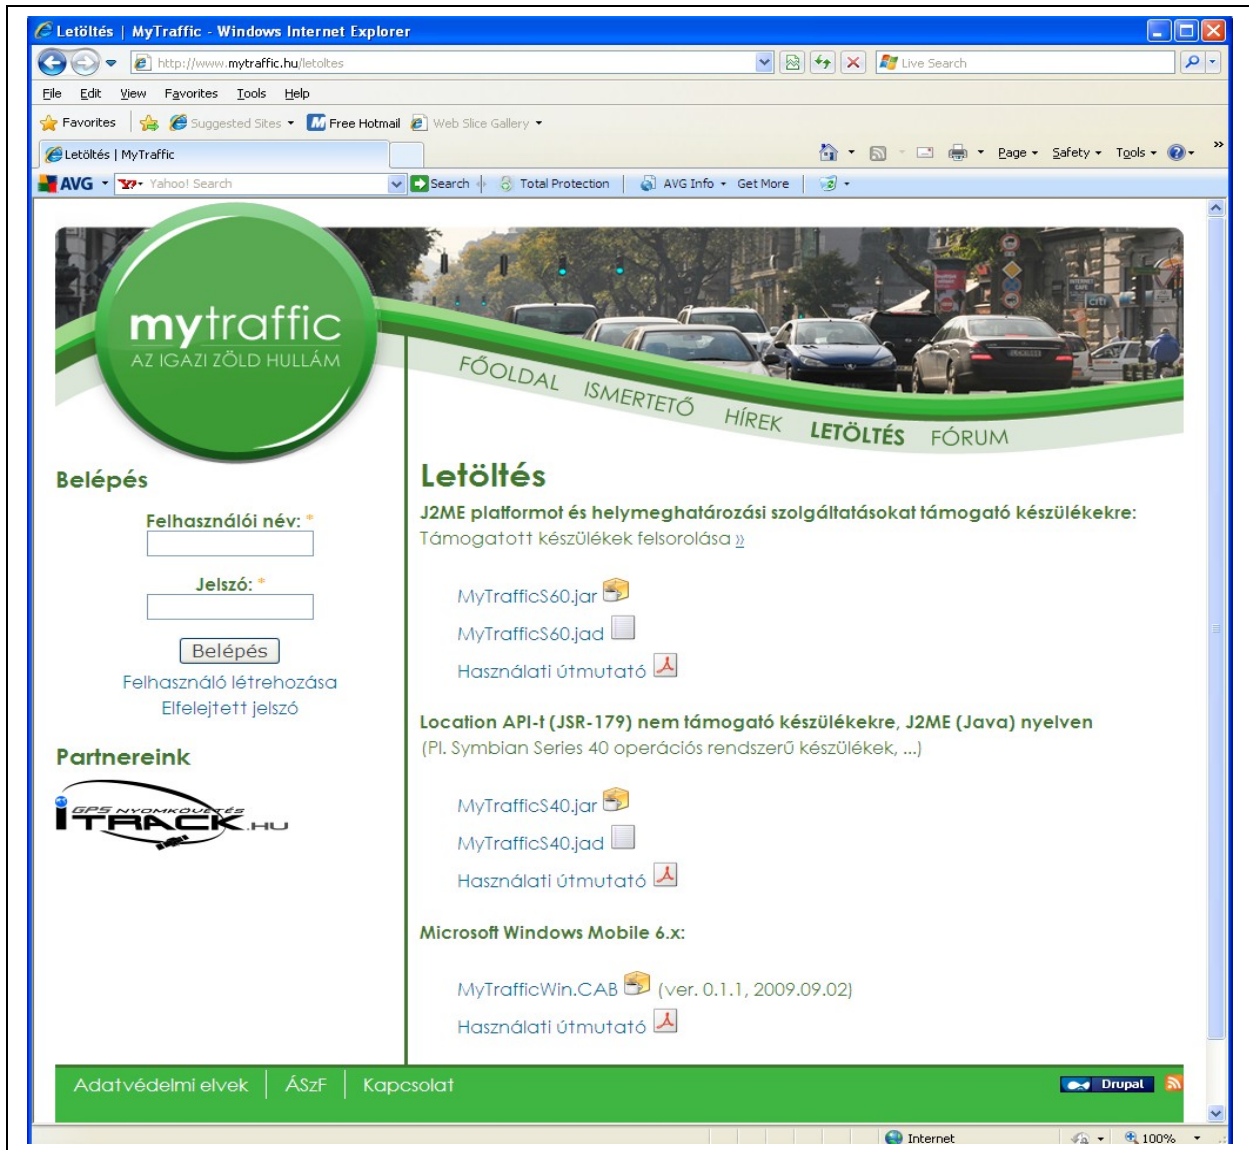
Letöltés | MyTraffic - Windows Internet Explorer

http://www.mytraffic.hu/letoltes

Live Search

File Edit View Favorites Tools Help

Favorites | Suggested Sites | Free Hotmail | Web Slice Gallery

Letöltés | MyTraffic

Page | Safety | Tools

AVG | Yahoo! Search | Search | Total Protection | AVG Info | Get More

mytraffic
AZ IGAZI ZÖLD HULLÁM

FŐOLDAL ISMERTETŐ HÍREK LETÖLTÉS FÓRUM

Belépés

Felhasználói név: *

Jelszó: *

Belépés

Felhasználó létrehozása

Elfelejtett jelszó

Partnereink

GPS NYOMKÖVETÉS ITRACK.HU

Letöltés

J2ME platformot és helymeghatározási szolgáltatásokat támogató készülékekre:

Támogatott készülékek felsorolása »

MyTrafficS60.jar

MyTrafficS60.jad

Használati útmutató

Location API-t (JSR-179) nem támogató készülékekre, J2ME (Java) nyelven

(Pl. Symbian Series 40 operációs rendszerű készülékek, ...)

MyTrafficS40.jar

MyTrafficS40.jad

Használati útmutató

Microsoft Windows Mobile 6.x:

MyTrafficWin.CAB (ver. 0.1.1, 2009.09.02)

Használati útmutató

Adatvédelmi elvek | ÁSzF | Kapcsolat

Drupal

Internet | 100%